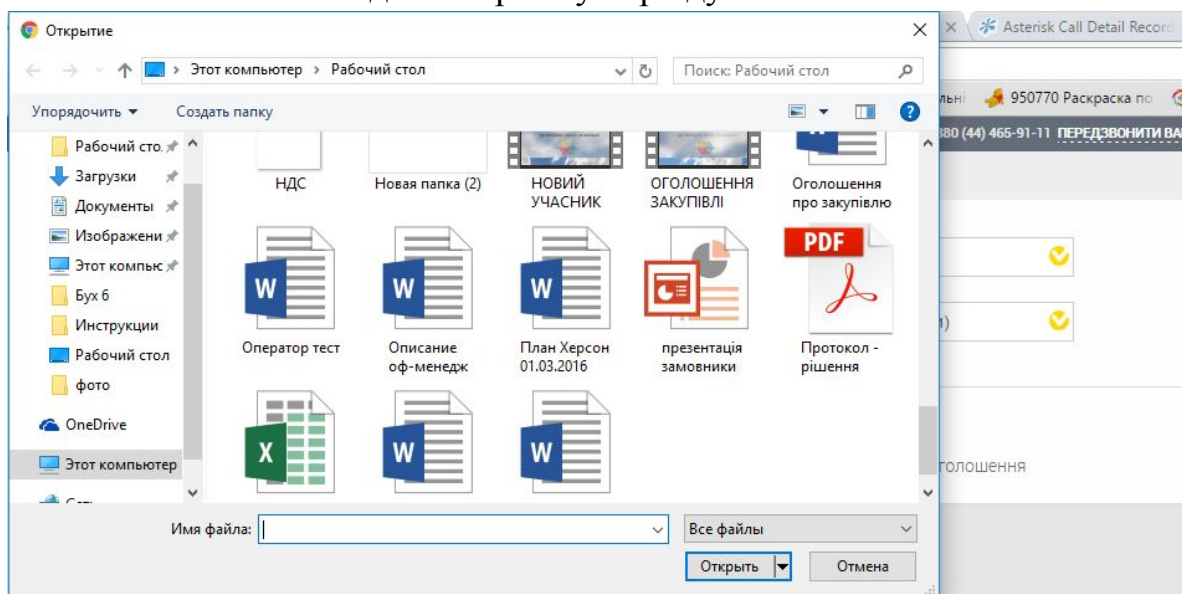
Открытие

Этот компьютер › Рабочий стол

Поиск: Рабочий стол

Упорядочить ▾ Создать папку

Рабочий стол
Загрузки
Документы
Изображени
Этот компьк
Бух 6
Инструкции
Рабочий стол
фото
OneDrive
Этот компьютер

НДС
Новая папка (2)
НОВИЙ УЧАСНИК
ОГОЛОШЕННЯ ЗАКУПІВЛІ
Оголошення про закупівлю
Оператор тест
Описание оф-менедж
План Херсон 01.03.2016
презентація замовники
Протокол - рішення

PDF

Имя файла:
Все файлы
Открыть
Отмена

Asterisk Call Detail Record
950770 Раскраска по
380 (44) 465-91-11 ПЕРЕДЗВОНИТИ ВА
оголошення